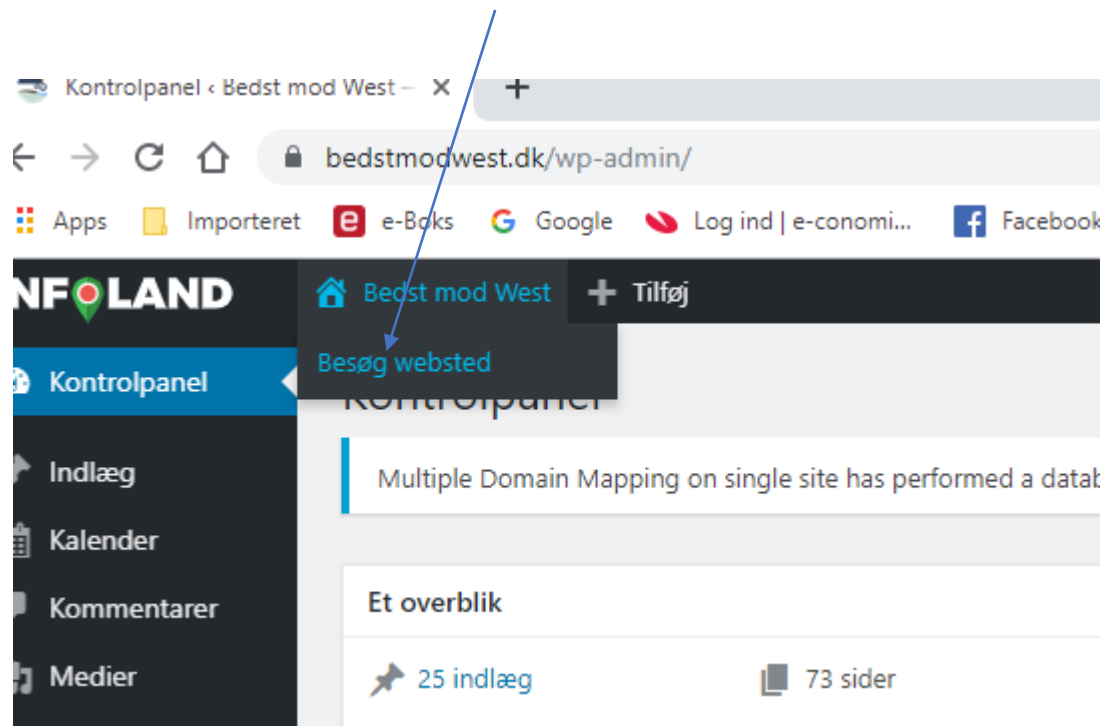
Kontrolpanel ‹ Bedst mod West – ×
+
bedstmodwest.dk/wp-admin/
Apps
Importeret
e-Boks
Google
Log ind | e-conomi...
Facebook

NFOLAND
Bedst mod West
Tilføj
Besøg websted
Kontrolpanel
Kontrolpanel
Indlæg
Kalender
Kommentarer
Medier

Multiple Domain Mapping on single site has performed a datab

Et overblik
25 indlæg
73 sider